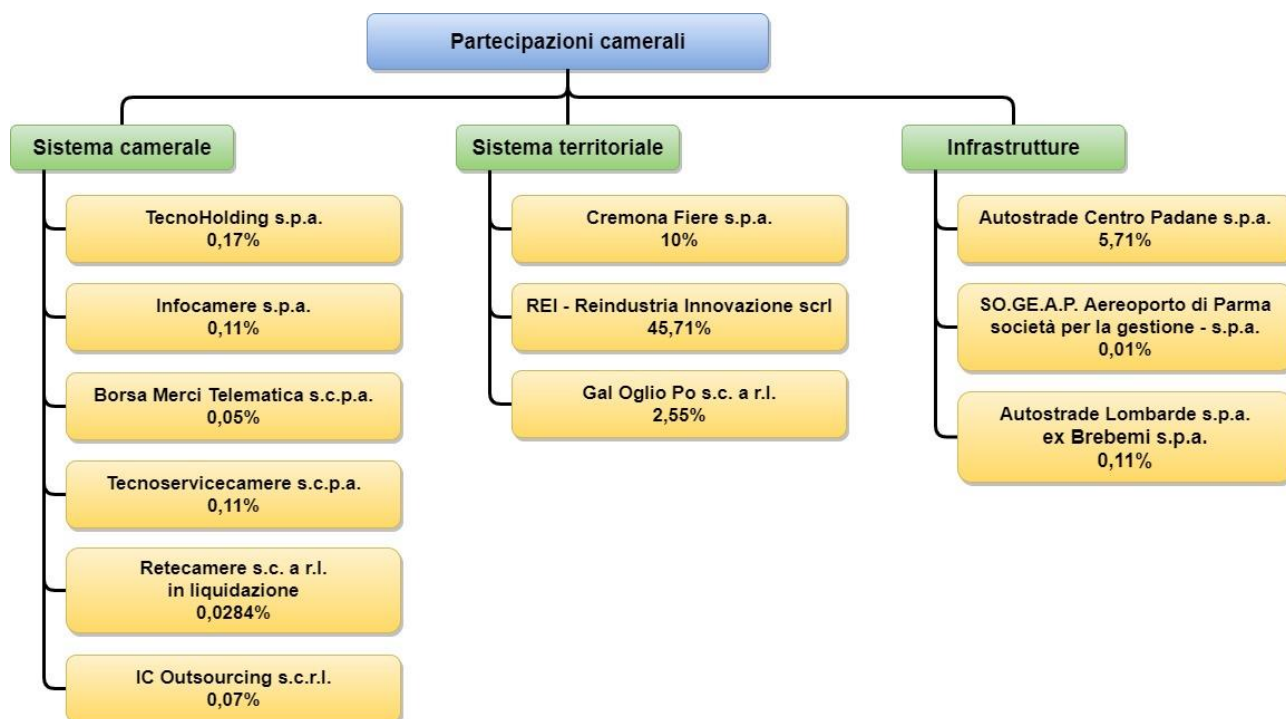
Partecipazioni camerali

Sistema camerale

TecnoHolding s.p.a.
0,17%

Infocamere s.p.a.
0,11%

Borsa Merci Telematica s.c.p.a.
0,05%

Tecnoservicecamere s.c.p.a.
0,11%

Retecamere s.c. a r.l.
in liquidazione
0,0284%

IC Outsourcing s.c.r.l.
0,07%

Sistema territoriale

Cremona Fiere s.p.a.
10%

REI - Reindustria Innovazione scrl
45,71%

Gal Oglio Po s.c. a r.l.
2,55%

Infrastrutture

Autostrade Centro Padane s.p.a.
5,71%

SO.GE.A.P. Aereoporto di Parma
società per la gestione - s.p.a.
0,01%

Autostrade Lombarde s.p.a.
ex Brebemi s.p.a.
0,11%